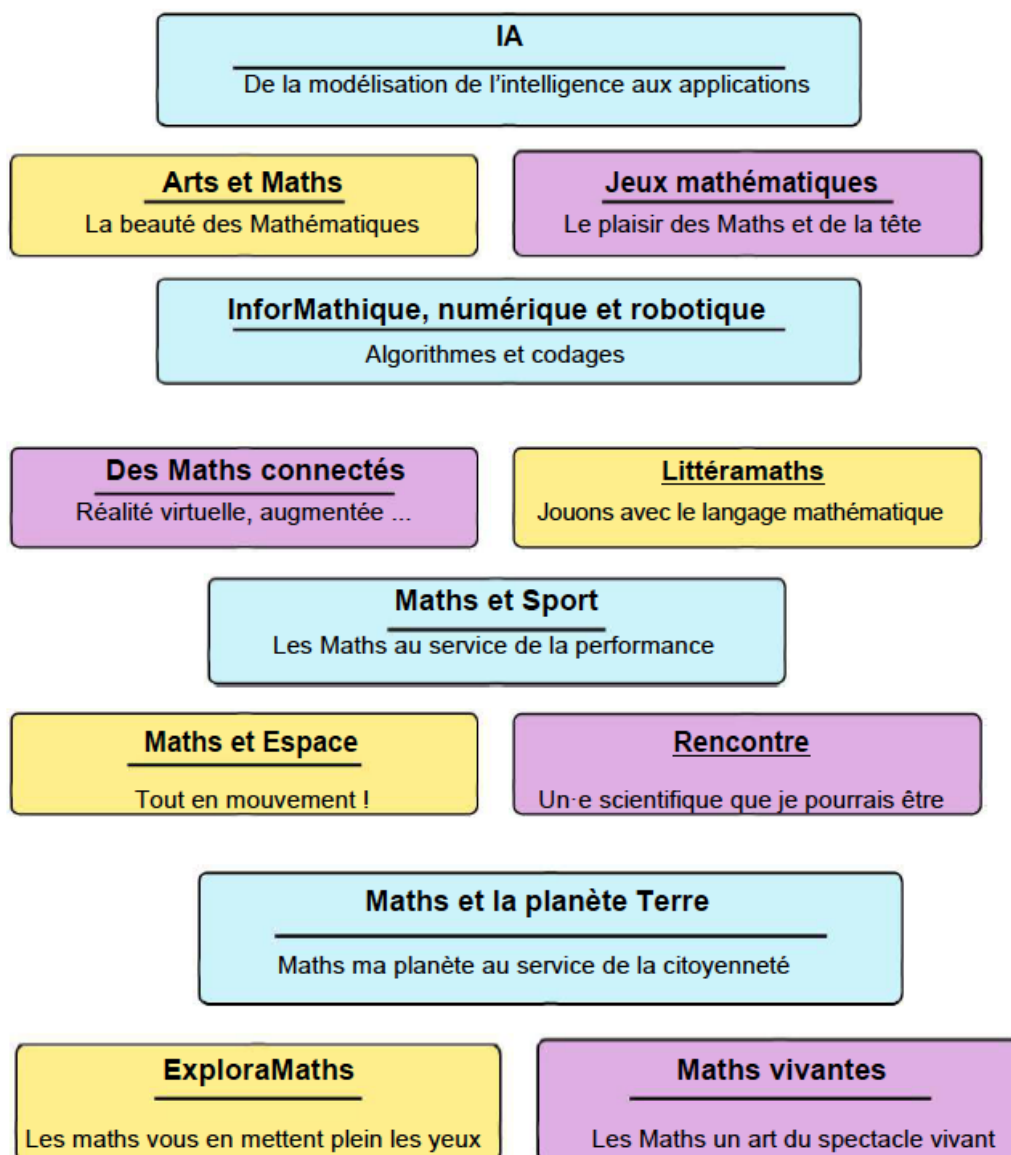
IA

De la modélisation de l'intelligence aux applications

Arts et Maths

La beauté des Mathématiques

Jeux mathématiques

Le plaisir des Maths et de la tête

InforMathique, numérique et robotique

Algorithmes et codages

Des Maths connectés

Réalité virtuelle, augmentée ...

Littéramaths

Jouons avec le langage mathématique

Maths et Sport

Les Maths au service de la performance

Maths et Espace

Tout en mouvement !

Rencontre

Un·e scientifique que je pourrais être

Maths et la planète Terre

Maths ma planète au service de la citoyenneté

ExploraMaths

Les maths vous en mettent plein les yeux

Maths vivantes

Les Maths un art du spectacle vivant